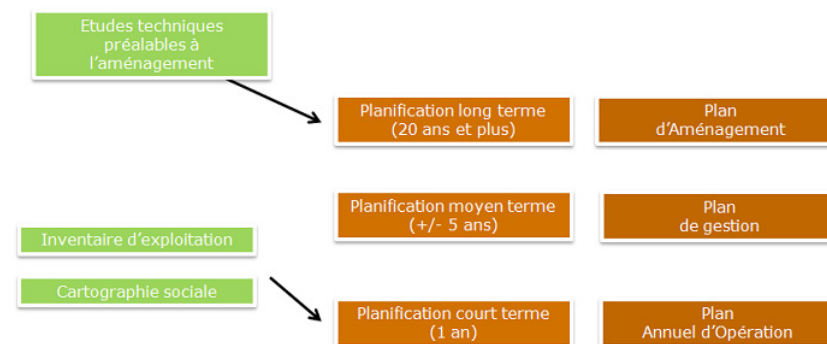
Etudes techniques préalables à l'aménagement

Planification long terme (20 ans et plus)

Plan d'Aménagement

Planification moyen terme (+/- 5 ans)

Plan de gestion

Inventaire d'exploitation

Cartographie sociale

Planification court terme (1 an)

Plan Annuel d'Opération